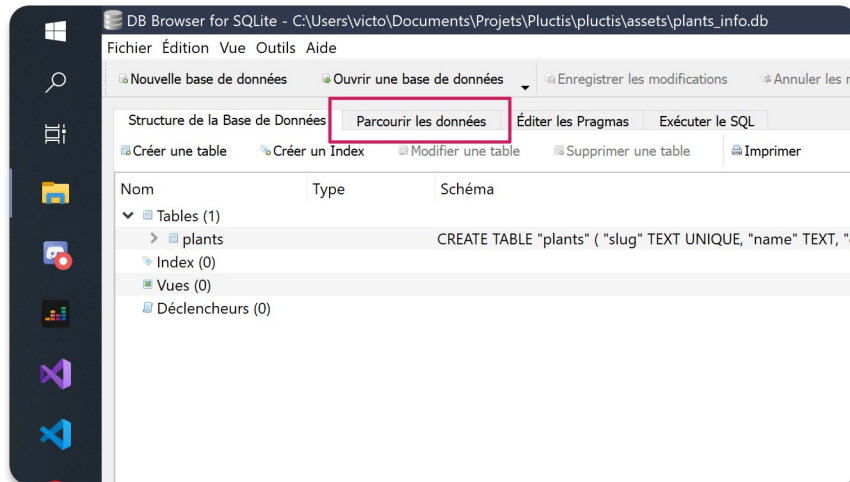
DB Browser for SQLite - C:\Users\victo\Documents\Projets\Pluctis\pluctis\assets\plants_info.db

Fichier Édition Vue Outils Aide

Nouvelle base de données
Ouvrir une base de données
Enregistrer les modifications
Annuler les r

Structure de la Base de Données
Parcourir les données
Éditer les Pragmas
Exécuter le SQL

Créer une table
Créer un Index
Modifier une table
Supprimer une table
Imprimer

| Nom | Type | Schéma |
|---|---|---|
| Tables (1) | | |
| plants | | CREATE TABLE "plants" ( "slug" TEXT UNIQUE, "name" TEXT, " |
| Index (0) | | |
| Vues (0) | | |
| Déclencheurs (0) | | |